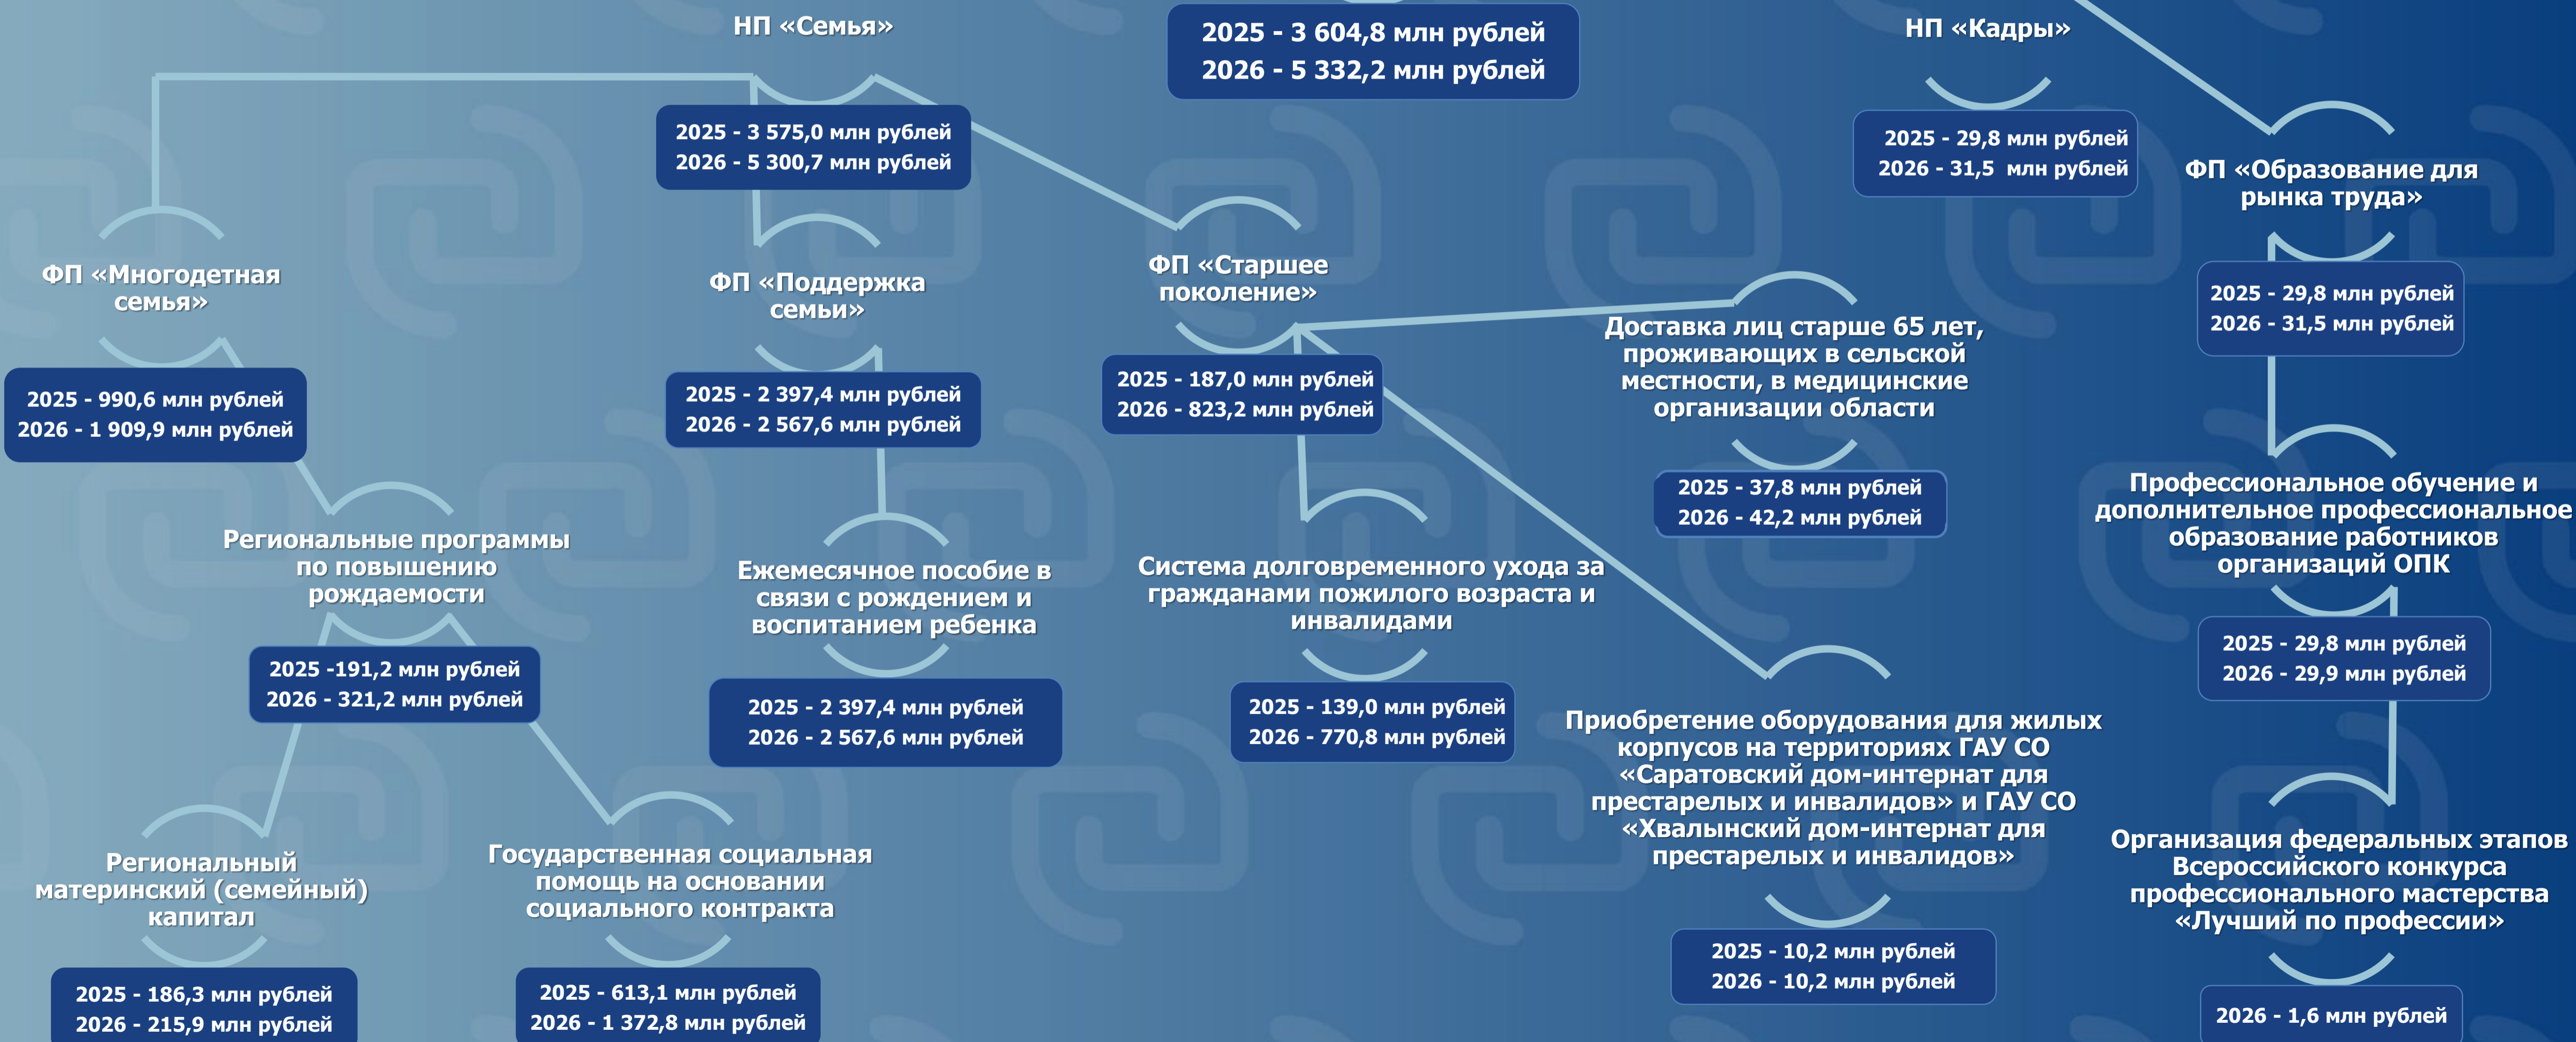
2025 - 3 604,8 млн рублей
2026 - 5 332,2 млн рублей

НП «Семья»

2025 - 3 575,0 млн рублей
2026 - 5 300,7 млн рублей

ФП «Многодетная семья»

2025 - 990,6 млн рублей
2026 - 1 909,9 млн рублей

Региональные программы по повышению рождаемости

2025 -191,2 млн рублей
2026 - 321,2 млн рублей

Региональный материнский (семейный) капитал

2025 - 186,3 млн рублей
2026 - 215,9 млн рублей

Государственная социальная помощь на основании социального контракта

2025 - 613,1 млн рублей
2026 - 1 372,8 млн рублей

ФП «Поддержка семьи»

2025 - 2 397,4 млн рублей
2026 - 2 567,6 млн рублей

Ежемесячное пособие в связи с рождением и воспитанием ребенка

2025 - 2 397,4 млн рублей
2026 - 2 567,6 млн рублей

ФП «Старшее поколение»

2025 - 187,0 млн рублей
2026 - 823,2 млн рублей

Система долговременного ухода за гражданами пожилого возраста и инвалидами

2025 - 139,0 млн рублей
2026 - 770,8 млн рублей

Доставка лиц старше 65 лет, проживающих в сельской местности, в медицинские организации области

2025 - 37,8 млн рублей
2026 - 42,2 млн рублей

Приобретение оборудования для жилых корпусов на территориях ГАУ СО «Саратовский дом-интернат для престарелых и инвалидов» и ГАУ СО «Хвалынский дом-интернат для престарелых и инвалидов»

2025 - 10,2 млн рублей
2026 - 10,2 млн рублей

НП «Кадры»

2025 - 29,8 млн рублей
2026 - 31,5 млн рублей

ФП «Образование для рынка труда»

2025 - 29,8 млн рублей
2026 - 31,5 млн рублей

Профессиональное обучение и дополнительное профессиональное образование работников организаций ОПК

2025 - 29,8 млн рублей
2026 - 29,9 млн рублей

Организация федеральных этапов Всероссийского конкурса профессионального мастерства «Лучший по профессии»

2026 - 1,6 млн рублей